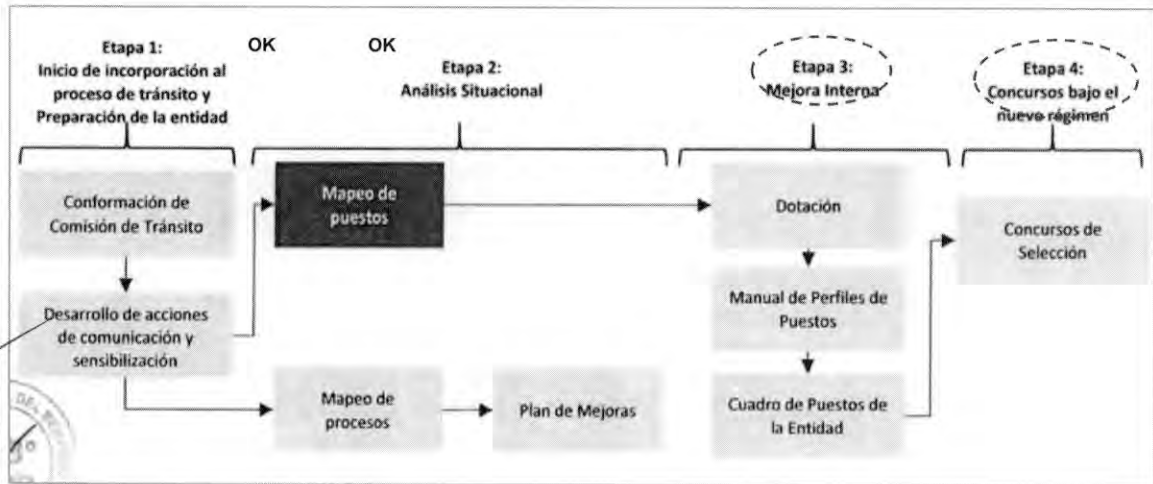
Etapa 1:
Inicio de incorporación al proceso de tránsito y Preparación de la entidad

OK

OK

Etapa 2:
Análisis Situacional

Etapa 3:
Mejora Interna

Etapa 4:
Concursos bajo el nuevo régimen

Conformación de Comisión de Tránsito

Desarrollo de acciones de comunicación y sensibilización

Mapeo de puestos

Mapeo de procesos

Plan de Mejoras

Dotación

Manual de Perfiles de Puestos

Cuadro de Puestos de la Entidad

Concursos de Selección